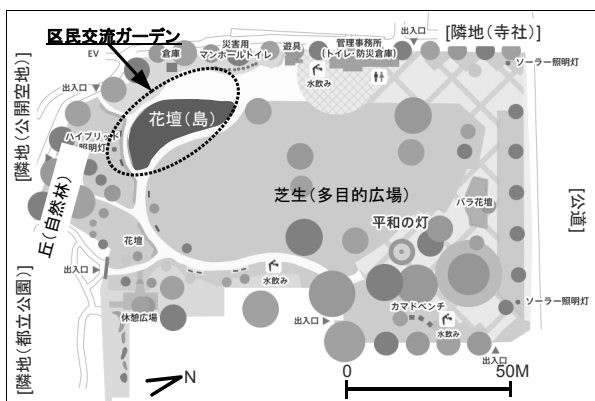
区民交流ガーデン

EV
倉庫
災害用
マンホールトイレ
遊具
管理事務所
(トイレ・防災倉庫)
出入口
[隣地(寺社)]
ソーラー照明灯
水飲み
出入口
[隣地(公開空地)]
花壇(島)
ハイブリッド
照明灯
芝生(多目的広場)
バラ花壇
平和の灯
丘(自然林)
花壇
[公道]
出入口
水飲み
[隣地(都立公園)]
休憩広場
カマドベンチ
ソーラー照明灯
出入口
水飲み
出入口
N
0
50M